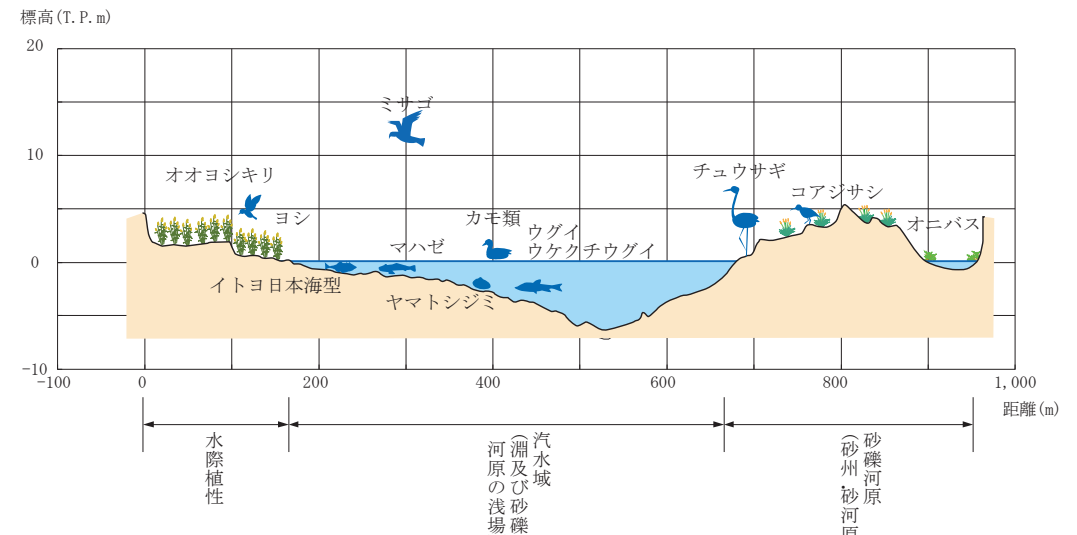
標高(T.P.m)

20

10

0

−10

ミサゴ

オオヨシキリ

ヨシ

カモ類

ウグイ

ウケクチウグイ

マハゼ

チュウサギ

コアジサシ

オニバス

イトヨ日本海型

ヤマトシジミ

−100

0

200

400

600

800

1,000

距離(m)

水際植性

汽水域(淵及び砂礫河原の浅場

砂礫河原(砂州・砂河原